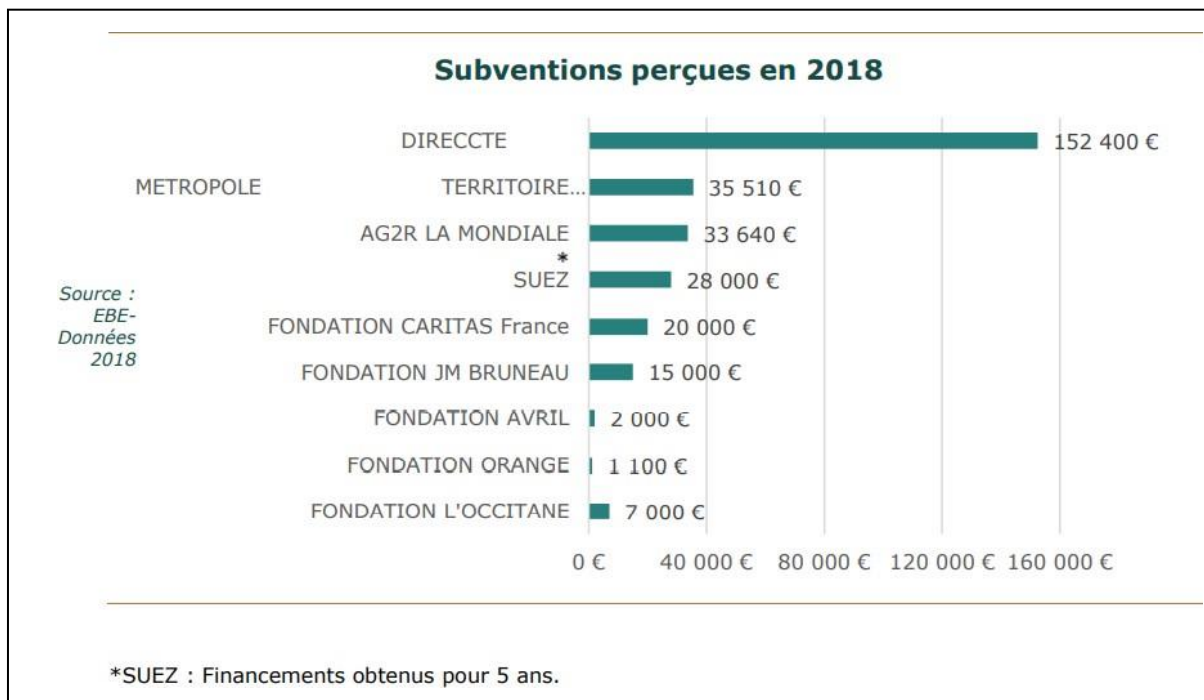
Subventions perçues en 2018

Source : EBE-Données 2018

DIRECCTE 152 400 €
METROPOLE TERRITOIRE... 35 510 €
AG2R LA MONDIALE 33 640 €
* SUEZ 28 000 €
FONDATION CARITAS France 20 000 €
FONDATION JM BRUNEAU 15 000 €
FONDATION AVRIL 2 000 €
FONDATION ORANGE 1 100 €
FONDATION L'OCCITANE 7 000 €

0 € 40 000 € 80 000 € 120 000 € 160 000 €

*SUEZ : Financements obtenus pour 5 ans.